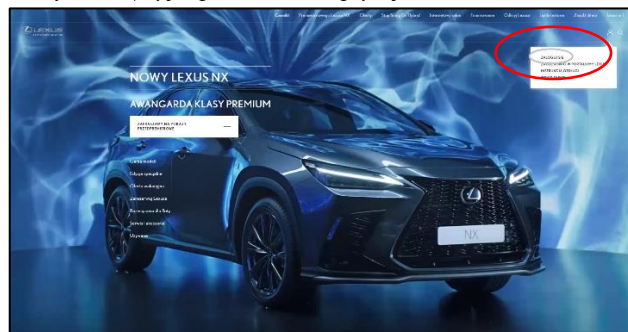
LEXUS

Modele
Nowy Lexus NX
Oferty
Znajdź dealera
Serwis
Odkryj Lexusa

ZALOGUJ SIĘ
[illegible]
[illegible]

NOWY LEXUS NX

AWANGARDA KLASY PREMIUM

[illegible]

Cena modeli
Salony sprzedaży
Oferty
Samochody Lexusa
Rezerwacja jazdy próbnej
Serwis
Ubezpiecz

NX